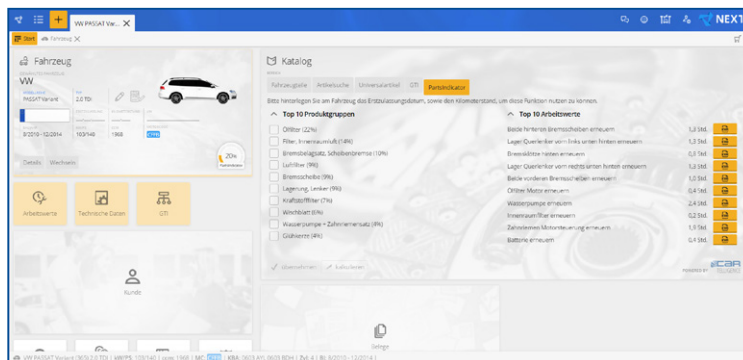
VW PASSAT Var... ✕ NEXT

Start Fahrzeug

Fahrzeug
VW
PASSAT Variant 2.0 TDI
8/2010 - 12/2014 103/140 1968 CFFB
Details Wechseln
20%

Arbeitswerte Technische Daten GTI

Kunde

Katalog
Fahrzeugteile Artikelsuche Universalartikel GTI Partsindicator
Bitte hinterlegen Sie am Fahrzeug das Erstzulassungsdatum, sowie den Kilometerstand, um diese Funktion nutzen zu können.

Top 10 Produktgruppen
Ölfilter (22%)
Filter, Innenraumluft (14%)
Bremsbelagsatz, Scheibenbremse (10%)
Luftfilter (9%)
Bremsscheibe (9%)
Lagerung, Lenker (9%)
Kraftstofffilter (7%)
Wischblatt (6%)
Wasserpumpe + Zahnriemensatz (6%)
Glühkerze (4%)

Top 10 Arbeitswerte
| | |
|---|---|
| Beide hinteren Bremsscheiben erneuern | 1,3 Std. |
| Lager Querlenker vorn links unten hinten erneuern | 1,3 Std. |
| Bremsklötze hinten erneuern | 0,3 Std. |
| Lager Querlenker vorn rechts unten hinten erneuern | 1,3 Std. |
| Beide vorderen Bremsscheiben erneuern | 1,0 Std. |
| Ölfilter Motor erneuern | 0,4 Std. |
| Wasserpumpe erneuern | 2,4 Std. |
| Innenraumfilter erneuern | 0,2 Std. |
| Zahnriemen Motorsteuerung erneuern | 1,9 Std. |
| Batterie erneuern | 0,4 Std. |

Übernehmen Kalkulieren

Belege

VW PASSAT Variant (365) 2.0 TDI | kW/PS: 103/140 | ccm: 1968 | MC: CFFB | KBA: 0603 AYL 0603 BDH | Zyl: 4 | BJ: 8/2010 - 12/2014